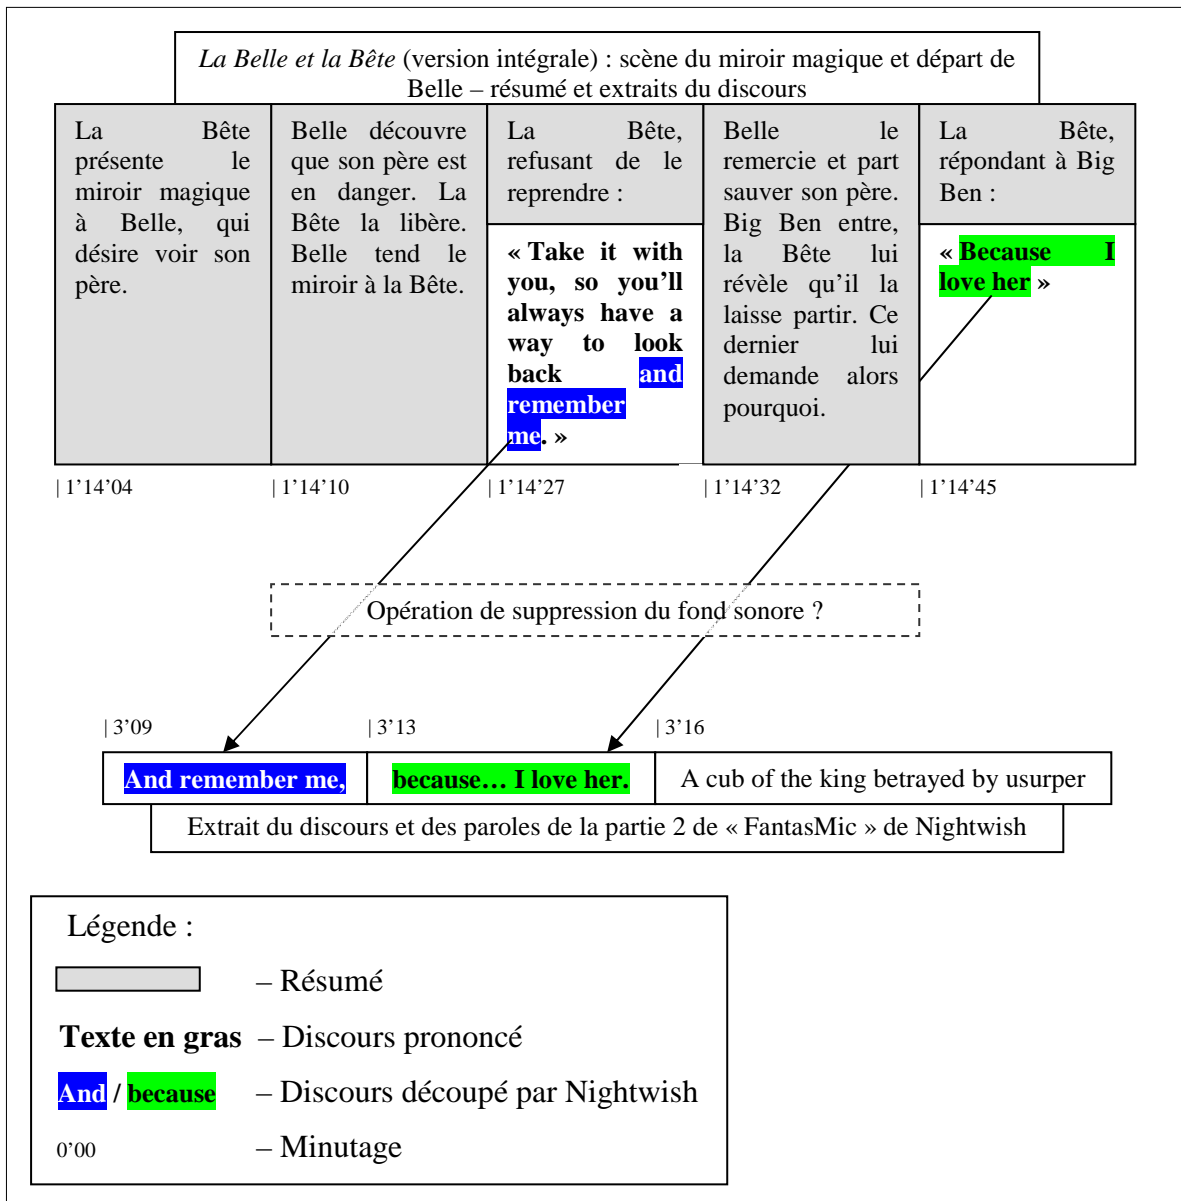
La Belle et la Bête (version intégrale) : scène du miroir magique et départ de Belle – résumé et extraits du discours

| La Bête présente le miroir magique à Belle, qui désire voir son père. | Belle découvre que son père est en danger. La Bête la libère. Belle tend le miroir à la Bête. | La Bête, refusant de le reprendre : « **Take it with you, so you'll always have a way to look back and remember me**. » | Belle le remercie et part sauver son père. Big Ben entre, la Bête lui révèle qu'il la laisse partir. Ce dernier lui demande alors pourquoi. | La Bête, répondant à Big Ben : « **Because I love her** » |
|---|---|---|---|---|
| \| 1'14'04 | \| 1'14'10 | \| 1'14'27 | \| 1'14'32 | \| 1'14'45 |

Opération de suppression du fond sonore ?

| \| 3'09 | \| 3'13 | \| 3'16 |
|---|---|---|
| **And remember me,** | **because… I love her.** | A cub of the king betrayed by usurper |

Extrait du discours et des paroles de la partie 2 de « FantasMic » de Nightwish

Légende :

– Résumé

**Texte en gras** – Discours prononcé

**And** / **because** – Discours découpé par Nightwish

0'00 – Minutage